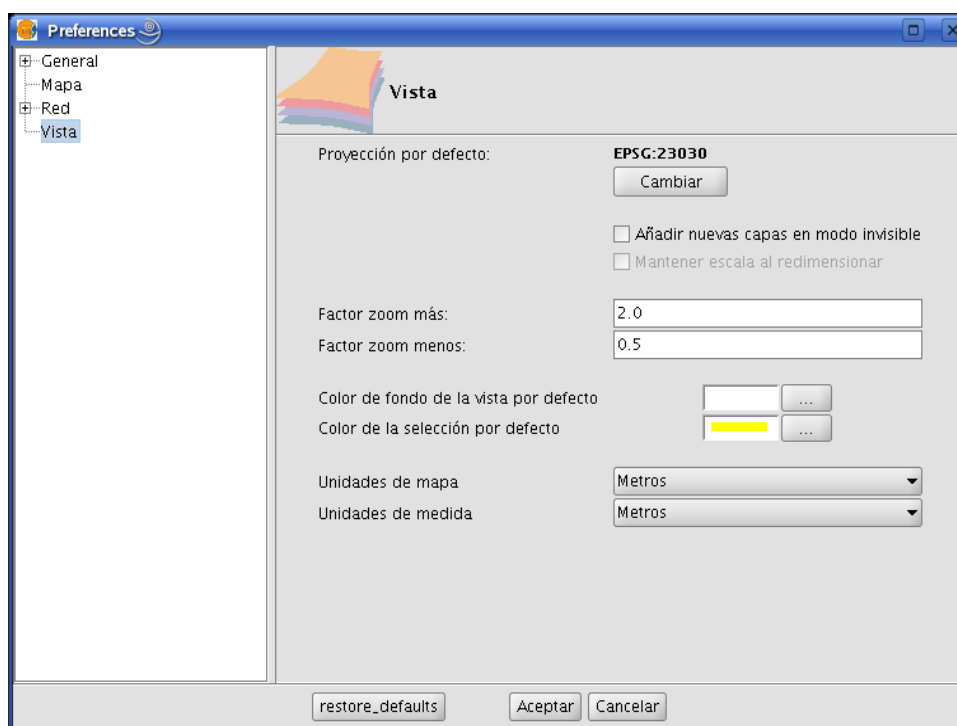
Preferences

General
Mapa
Red
Vista

Vista

Proyección por defecto:
EPSG:23030
Cambiar

Añadir nuevas capas en modo invisible
Mantener escala al redimensionar

Factor zoom más:
2.0
Factor zoom menos:
0.5

Color de fondo de la vista por defecto
...
Color de la selección por defecto
...

Unidades de mapa
Metros
Unidades de medida
Metros

restore_defaults
Aceptar
Cancelar